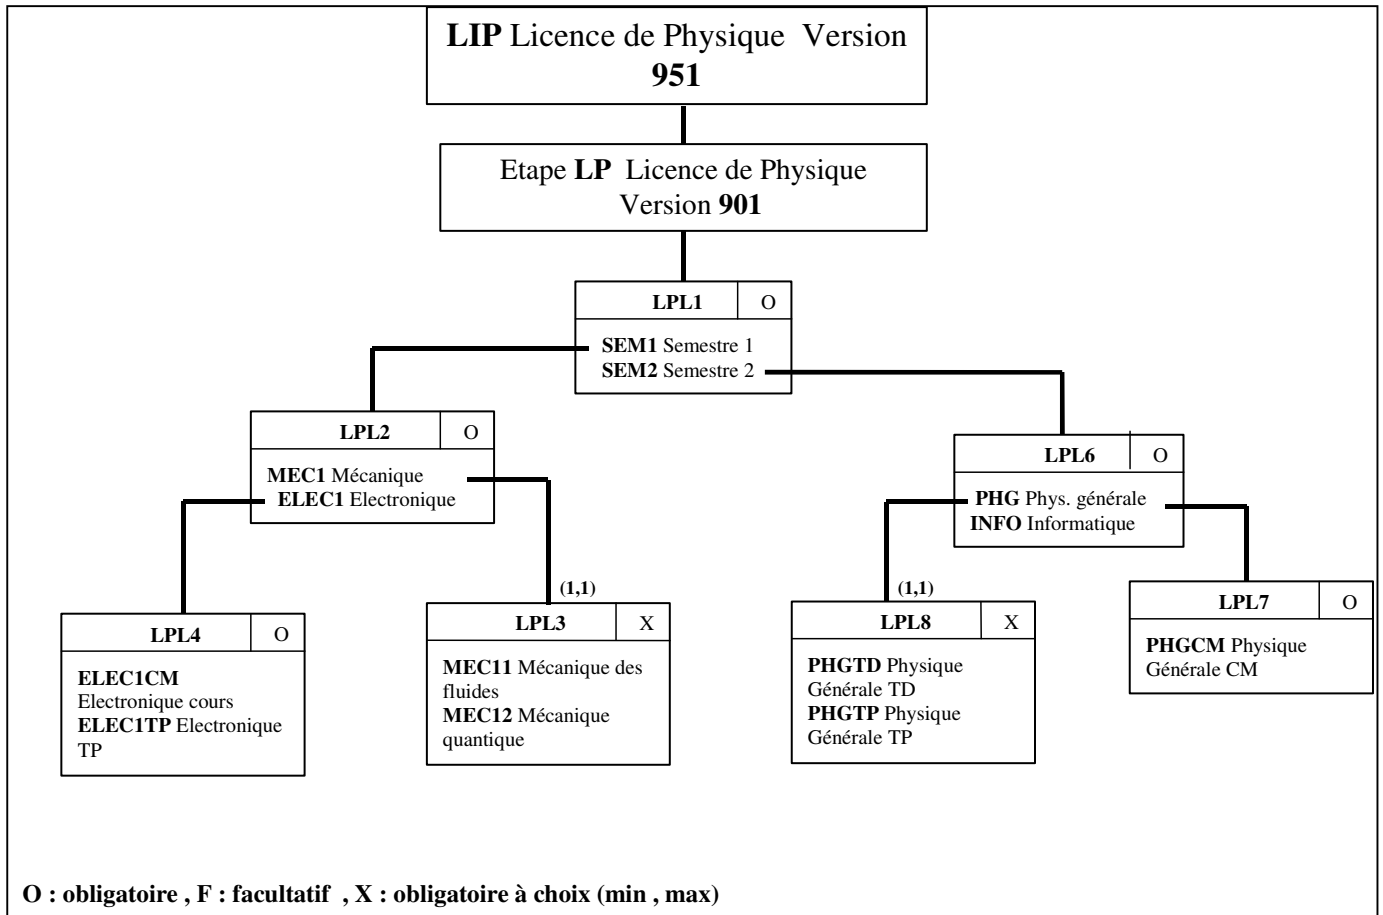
**LIP** Licence de Physique Version **951**

Etape **LP** Licence de Physique Version **901**

| LPL1 | O |
|---|---|

**SEM1** Semestre 1
**SEM2** Semestre 2

| LPL2 | O |
|---|---|

**MEC1** Mécanique
**ELEC1** Electronique

| LPL6 | O |
|---|---|

**PHG** Phys. générale
**INFO** Informatique

| LPL4 | O |
|---|---|

**ELEC1CM** Electronique cours
**ELEC1TP** Electronique TP

(1,1)

| LPL3 | X |
|---|---|

**MEC11** Mécanique des fluides
**MEC12** Mécanique quantique

(1,1)

| LPL8 | X |
|---|---|

**PHGTD** Physique Générale TD
**PHGTP** Physique Générale TP

| LPL7 | O |
|---|---|

**PHGCM** Physique Générale CM

**O : obligatoire , F : facultatif , X : obligatoire à choix (min , max)**